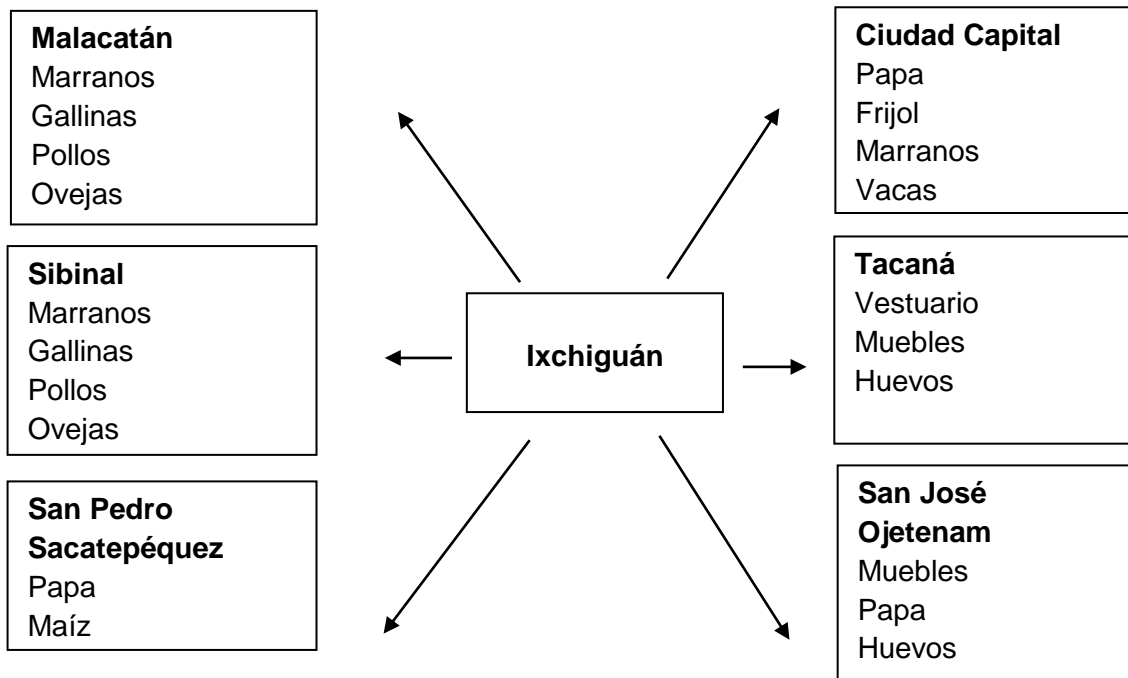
**Malacatán**
Marranos
Gallinas
Pollos
Ovejas

**Ciudad Capital**
Papa
Frijol
Marranos
Vacas

**Sibinal**
Marranos
Gallinas
Pollos
Ovejas

**Ixchiguán**

**Tacaná**
Vestuario
Muebles
Huevos

**San Pedro Sacatepéquez**
Papa
Maíz

**San José Ojetenam**
Muebles
Papa
Huevos